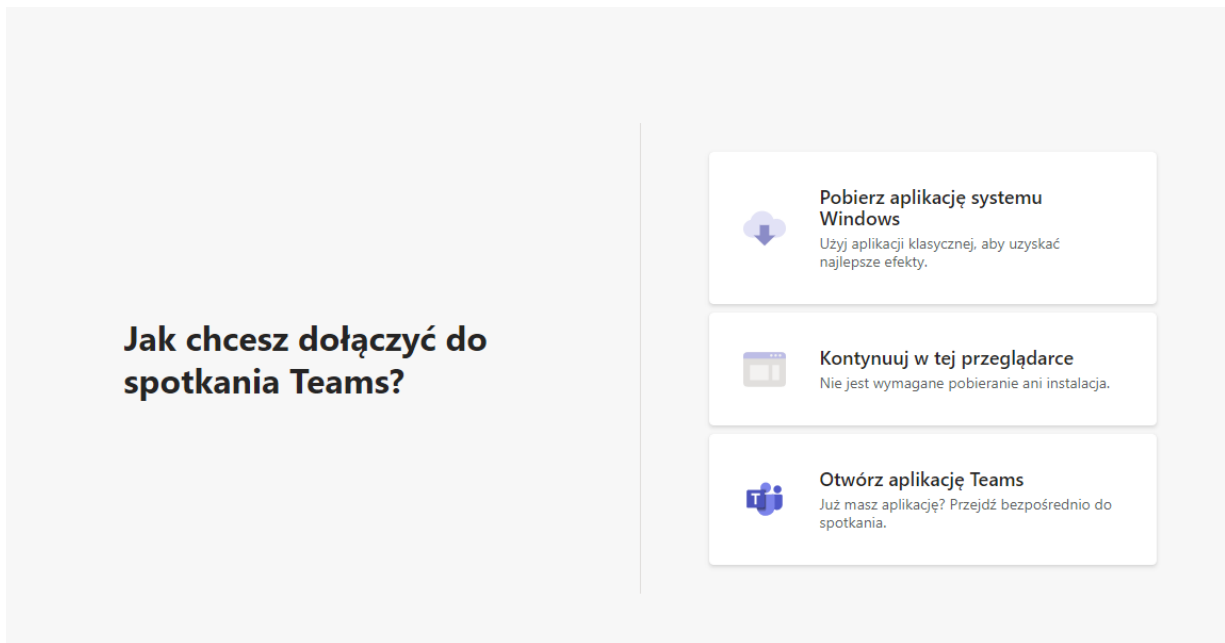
Jak chcesz dołączyć do spotkania Teams?

Pobierz aplikację systemu Windows
Użyj aplikacji klasycznej, aby uzyskać najlepsze efekty.

Kontynuuj w tej przeglądarce
Nie jest wymagane pobieranie ani instalacja.

Otwórz aplikację Teams
Już masz aplikację? Przejdź bezpośrednio do spotkania.